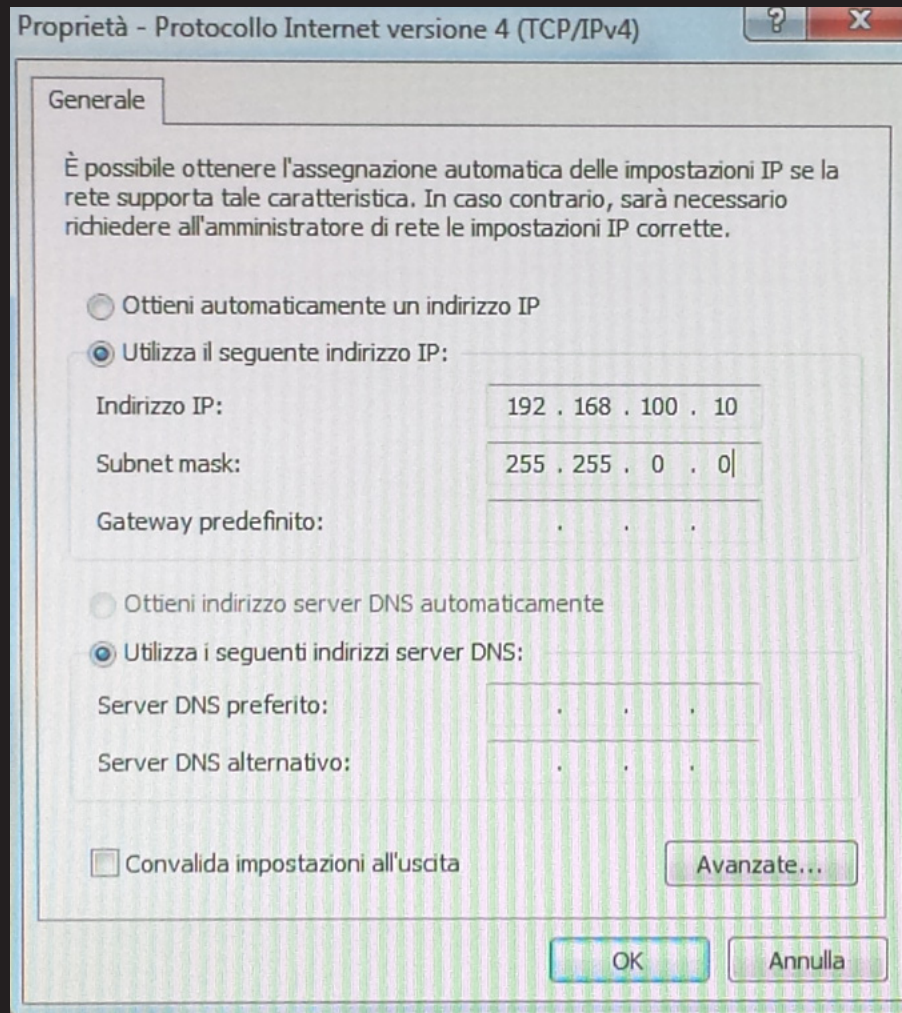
Proprietà - Protocollo Internet versione 4 (TCP/IPv4)

?

X

Generale

È possibile ottenere l'assegnazione automatica delle impostazioni IP se la rete supporta tale caratteristica. In caso contrario, sarà necessario richiedere all'amministratore di rete le impostazioni IP corrette.

Ottieni automaticamente un indirizzo IP

Utilizza il seguente indirizzo IP:

Indirizzo IP: 192 . 168 . 100 . 10

Subnet mask: 255 . 255 . 0 . 0

Gateway predefinito: . . .

Ottieni indirizzo server DNS automaticamente

Utilizza i seguenti indirizzi server DNS:

Server DNS preferito: . . .

Server DNS alternativo: . . .

Convalida impostazioni all'uscita

Avanzate...

OK

Annulla